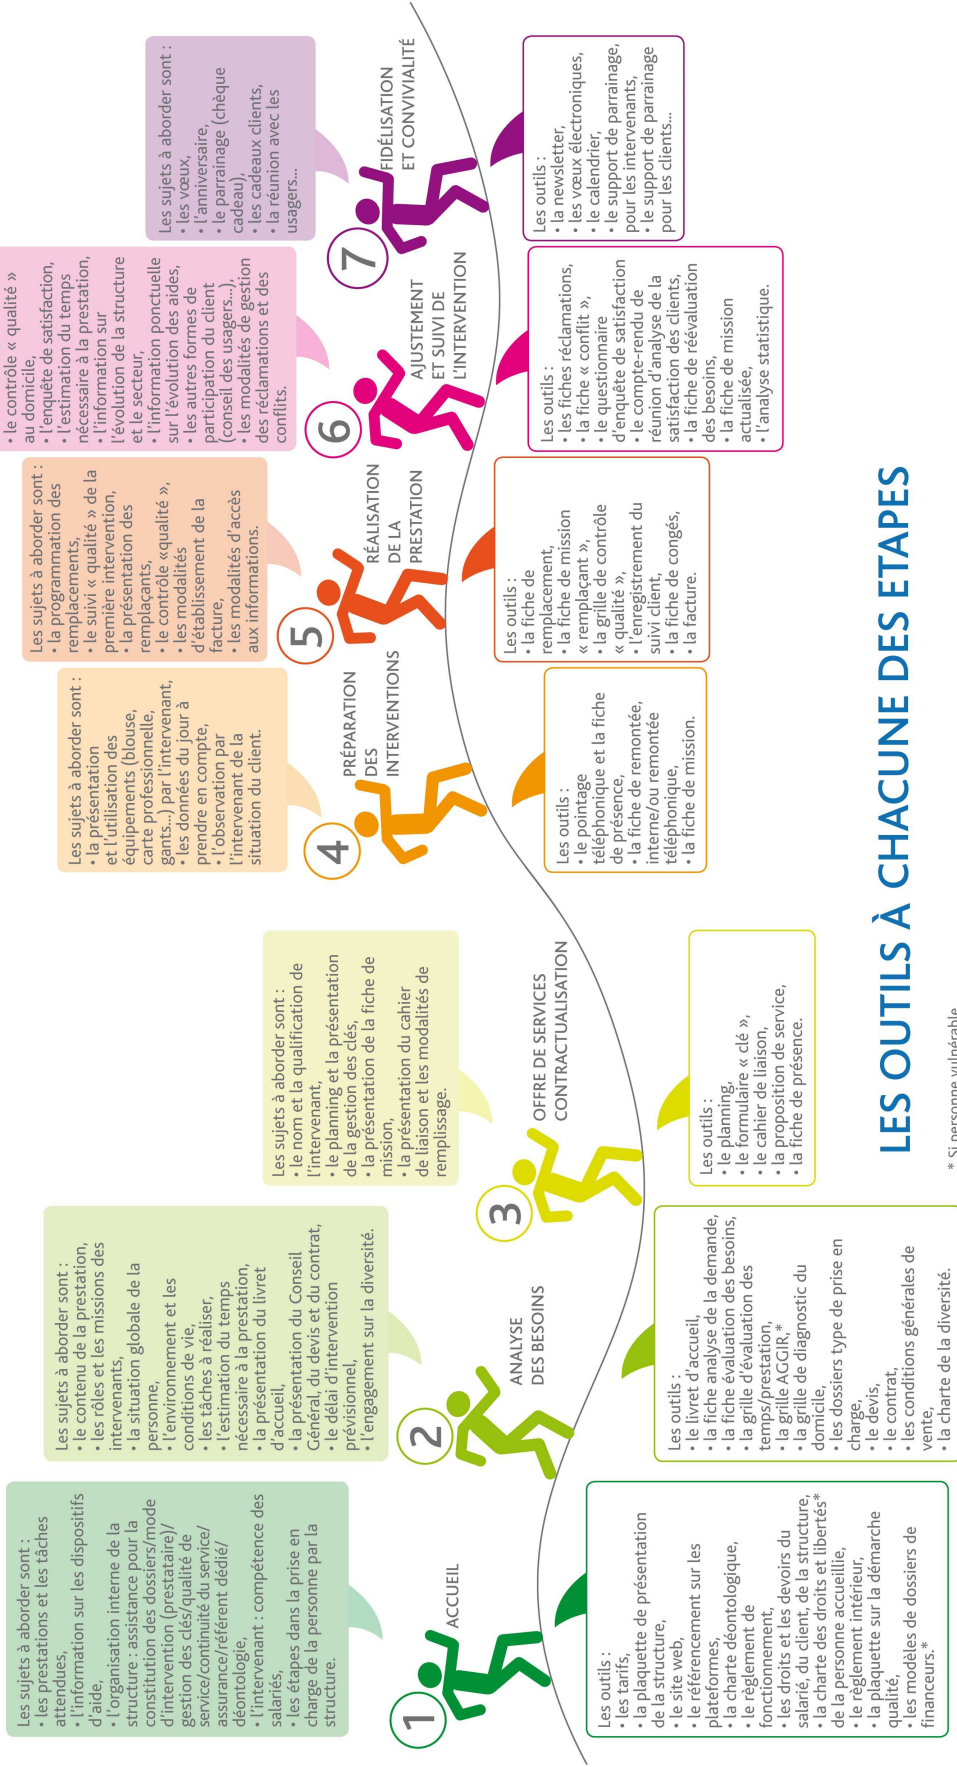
LES OUTILS À CHACUNE DES ETAPES

1 ACCUEIL

Les sujets à aborder sont :
• les prestations et les tâches attendues,
• l'information sur les dispositifs d'aide,
• l'organisation interne de la structure : assistance pour la constitution des dossiers/mode d'intervention (prestataire)/ gestion des clés/qualité de service/continuité du service/ assurance/référent dédié/ déontologie,
• l'intervenant : compétence des salariés,
• les étapes dans la prise en charge de la personne par la structure.

Les outils :
• les tarifs,
• la plaquette de présentation de la structure,
• le site web,
• le référencement sur les plateformes,
• la charte déontologique,
• le règlement de fonctionnement,
• les droits et les devoirs du salarié, du client, de la structure,
• la charte des droits et libertés* de la personne accueillie,
• le règlement intérieur,
• la plaquette sur la démarche qualité,
• les modèles de dossiers de financeurs.*

2 ANALYSE DES BESOINS

Les sujets à aborder sont :
• le contenu de la prestation,
• les rôles et les missions des intervenants,
• la situation globale de la personne,
• l'environnement et les conditions de vie,
• les tâches à réaliser,
• l'estimation du temps nécessaire à la prestation,
• la présentation du livret d'accueil,
• la présentation du Conseil Général, du devis et du contrat,
• le délai d'intervention prévisionnel,
• l'engagement sur la diversité.

Les outils :
• le livret d'accueil,
• la fiche analyse de la demande,
• la fiche évaluation des besoins,
• la grille d'évaluation des temps/prestation,
• la grille AGGIR,*
• la grille de diagnostic du domicile,
• les dossiers type de prise en charge,
• le devis,
• le contrat,
• les conditions générales de vente,
• la charte de la diversité.

3 OFFRE DE SERVICES CONTRACTUALISATION

Les sujets à aborder sont :
• le nom et la qualification de l'intervenant,
• le planning et la présentation de la gestion des clés,
• la présentation de la fiche de mission,
• la présentation du cahier de liaison et les modalités de remplissage.

Les outils :
• le planning,
• le formulaire « clé »,
• le cahier de liaison,
• la proposition de service,
• la fiche de présence.

4 PRÉPARATION DES INTERVENTIONS

Les sujets à aborder sont :
• la présentation et l'utilisation des équipements (blouse, carte professionnelle, gants..) par l'intervenant,
• les données du jour à prendre en compte,
• l'observation par l'intervenant de la situation du client.

Les outils :
• le pointage téléphonique et la fiche de présence,
• la fiche de remontée, interne/ou remontée téléphonique,
• la fiche de mission.

5 RÉALISATION DE LA PRESTATION

Les sujets à aborder sont :
• la programmation des remplacements,
• le suivi « qualité » de la première intervention,
• la présentation des remplaçants,
• le contrôle «qualité »,
• les modalités d'établissement de la facture,
• les modalités d'accès aux informations.

Les outils :
• la fiche de remplacement,
• la fiche de mission « remplaçant »,
• la grille de contrôle « qualité »,
• l'enregistrement du suivi client,
• la fiche de congés,
• la facture.

6 AJUSTEMENT ET SUIVI DE L'INTERVENTION

• le contrôle « qualité » au domicile,
• l'enquête de satisfaction,
• l'estimation du temps nécessaire à la prestation,
• l'information sur l'évolution de la structure et le secteur,
• l'information ponctuelle sur l'évolution des aides,
• les autres formes de participation du client (conseil des usagers...),
• les modalités de gestion des réclamations et des conflits.

Les outils :
• les fiches réclamations,
• la fiche « conflit »,
• le questionnaire d'enquête de satisfaction,
• le compte-rendu de réunion d'analyse de la satisfaction des clients,
• la fiche de réévaluation des besoins,
• la fiche de mission actualisée,
• l'analyse statistique.

7 FIDÉLISATION ET CONVIVIALITÉ

Les sujets à aborder sont :
• les voeux,
• l'anniversaire,
• le parrainage (chèque cadeau),
• les cadeaux clients,
• la réunion avec les usagers...

Les outils :
• la newsletter,
• les voeux électroniques,
• le calendrier,
• le support de parrainage, pour les intervenants,
• le support de parrainage pour les clients...

* Si personne vulnérable